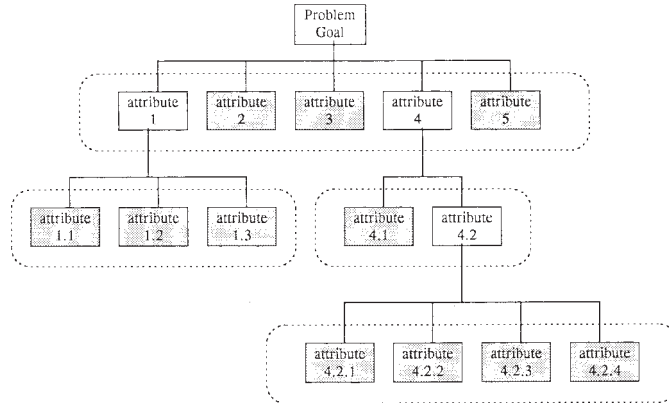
Problem Goal

attribute 1

attribute 2

attribute 3

attribute 4

attribute 5

attribute 1.1

attribute 1.2

attribute 1.3

attribute 4.1

attribute 4.2

attribute 4.2.1

attribute 4.2.2

attribute 4.2.3

attribute 4.2.4